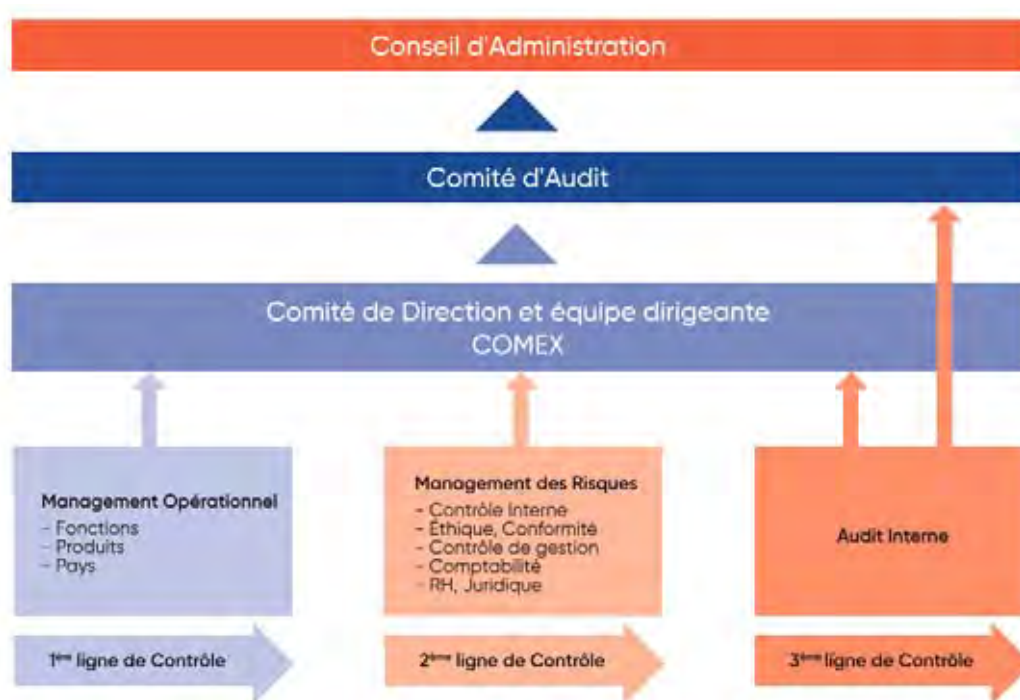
Conseil d'Administration

Comité d'Audit

Comité de Direction et équipe dirigeante
COMEX

Management Opérationnel
- Fonctions
- Produits
- Pays

Management des Risques
- Contrôle Interne
- Éthique, Conformité
- Contrôle de gestion
- Comptabilité
- RH, Juridique

Audit Interne

1$^{ère}$ ligne de Contrôle

2$^{ème}$ ligne de Contrôle

3$^{ème}$ ligne de Contrôle